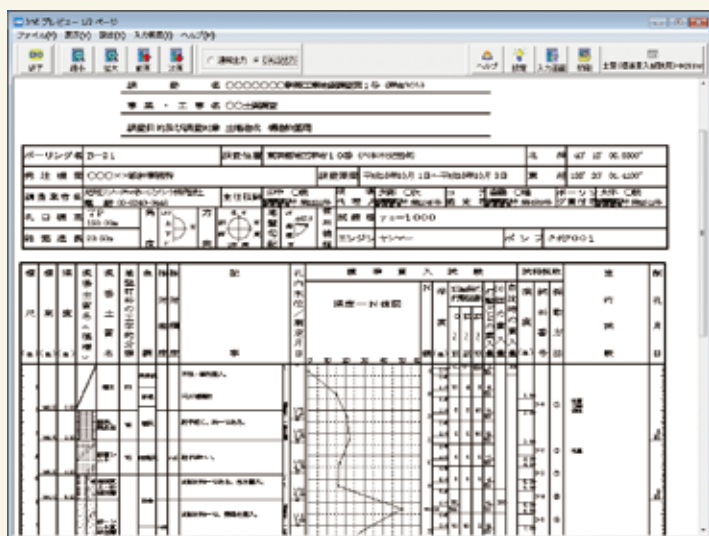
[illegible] プレビュー 1/3 ページ
ファイル(F) 表示(V) 設定(S) 入力画面(I) ヘルプ(H)
終了 縮小 拡大 前頁 次頁 ヘルプ 設定 入力画面 印刷
調 査 名 ○○○○○○○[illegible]
事 業 ・ 工 事 名 ○○土質調査
ボーリング名 B-21
発 注 機 関 ○○○××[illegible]
調査位置
調査期間
北 緯
東 経
孔 口 標 高
総 掘 進 長
試 錐 機
エンジン
ポ ン プ
標 尺
標 高
深 度
柱 状 図
土 質 区 分
色 調
記 事
孔内水位/測定月日
標 準 貫 入 試 験
深 度
N 値
試料採取
原 位 置 試 験
室 内 試 験
掘 進 月 日